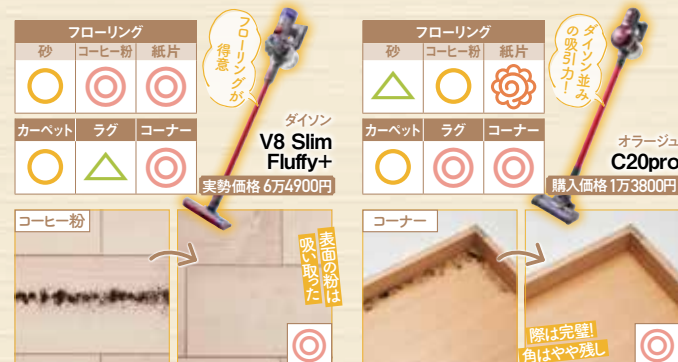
フローリング

| 砂 | コーヒー粉 | 紙片 |
|---|---|---|
| ○ | ◎ | ◎ |

| カーペット | ラグ | コーナー |
|---|---|---|
| ○ | △ | ◎ |

フローリングが得意

ダイソン
V8 Slim Fluffy+
実勢価格 6万4900円

コーヒー粉

表面の粉は吸い取った

◎

フローリング

| 砂 | コーヒー粉 | 紙片 |
|---|---|---|
| △ | ○ | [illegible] |

| カーペット | ラグ | コーナー |
|---|---|---|
| ○ | ◎ | ◎ |

ダイソン並みの吸引力!

オラージュ
C20pro
購入価格 1万3800円

コーナー

際は完璧!
角はやや残し

◎